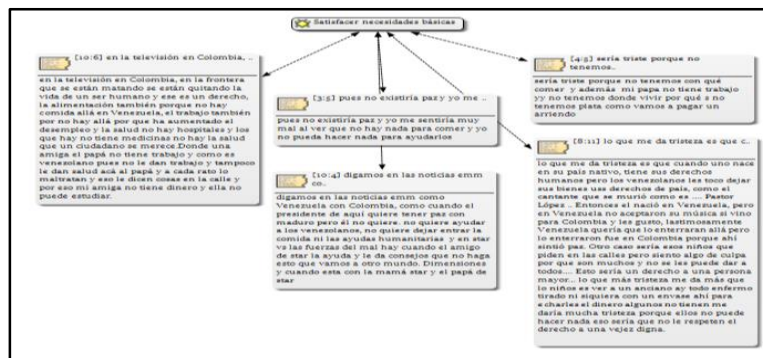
Satisfacer necesidades básicas

[10:6] en la televisión en Colombia, ..

en la televisión en Colombia, en la frontera que se están matando se están quitando la vida de un ser humano y ese es un derecho, la alimentación también porque no hay comida allá en Venezuela, el trabajo también por no hay allá por que ha aumentado el desempleo y la salud no hay hospitales y los que hay no tiene medicinas no hay la salud que un ciudadano se merece.Donde una amiga el papá no tiene trabajo y como es venezolano pues no le dan trabajo y tampoco le dan salud acá al papá y a cada rato lo maltratan y eso le dicen cosas en la calle y por eso mi amiga no tiene dinero y ella no puede estudiar.

[3:5] pues no existiría paz y yo me ..

pues no existiría paz y yo me sentiría muy mal al ver que no hay nada para comer y yo no pueda hacer nada para ayudarlos

[10:4] digamos en las noticias emm co..

digamos en las noticias emm como Venezuela con Colombia, como cuando el presidente de aquí quiere tener paz con maduro pero él no quiere, no quiere ayudar a los venezolanos, no quiere dejar entrar la comida ni las ayudas humanitarias y en star vs las fuerzas del mal hay cuando el amigo de star la ayuda y le da consejos que no haga esto que vamos a otro mundo. Dimensiones y cuando esta con la mamá star y el papá de star

[4:5] sería triste porque no tenemos..

sería triste porque no tenemos con qué comer y además mi papa no tiene trabajo yy no tenemos donde vivir por qué s no tenemos plata como vamos a pagar un arriendo

[8:11] lo que me da tristeza es que c..

lo que me da tristeza es que cuando uno nace en su país nativo, tiene sus derechos humanos pero los venezolanos les toco dejar sus bienes sus derechos de país, como el cantante que se murió como es ... Pastor López .. Entonces el nació en Venezuela, pero en Venezuela no aceptaron su música si vino para Colombia y les gusto, lastimosamente Venezuela quería que lo enterraran allá pero lo enterraron fue en Colombia porque ahí sintió paz. Otro caso sería esos niños que piden en las calles pero siento algo de culpa por que son muchos y no se les puede dar a todos.... Esto sería un derecho a una persona mayor... lo que más tristeza me da más que lo niños es ver a un anciano ay todo enfermo tirado ni siquiera con un envase ahí para echarles el dinero algunos no tienen me daría mucha tristeza porque ellos no puede hacer nada eso sería que no le respeten el derecho a una vejez digna.